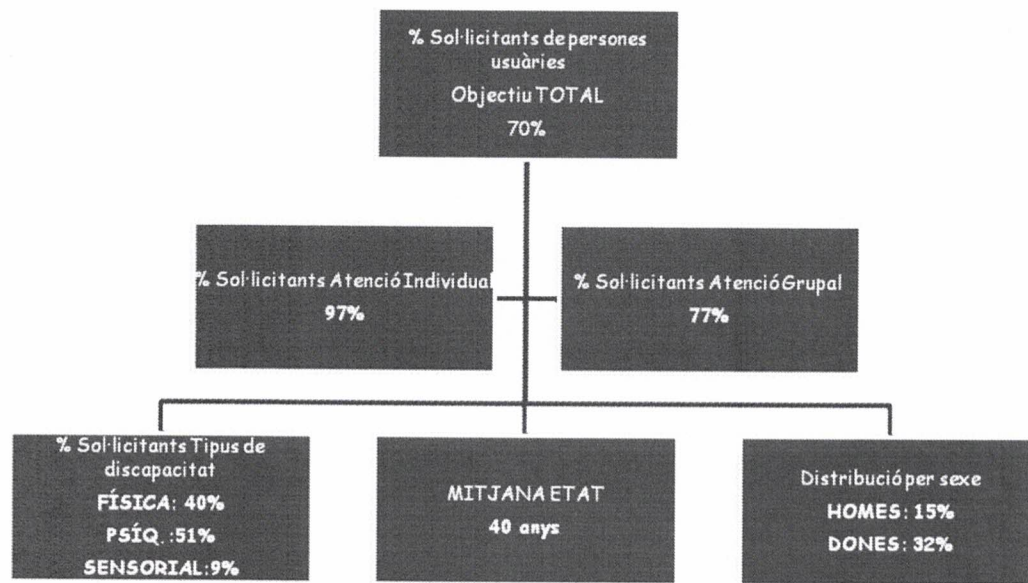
% Sol·licitants de persones usuàries
Objectiu TOTAL
70%

% Sol·licitants Atenció Individual
97%

% Sol·licitants Atenció Grupal
77%

% Sol·licitants Tipus de discapacitat
FÍSICA: 40%
PSÍQ. :51%
SENSORIAL:9%

MITJANA ETAT
40 anys

Distribució per sexe
HOMES: 15%
DONES: 32%